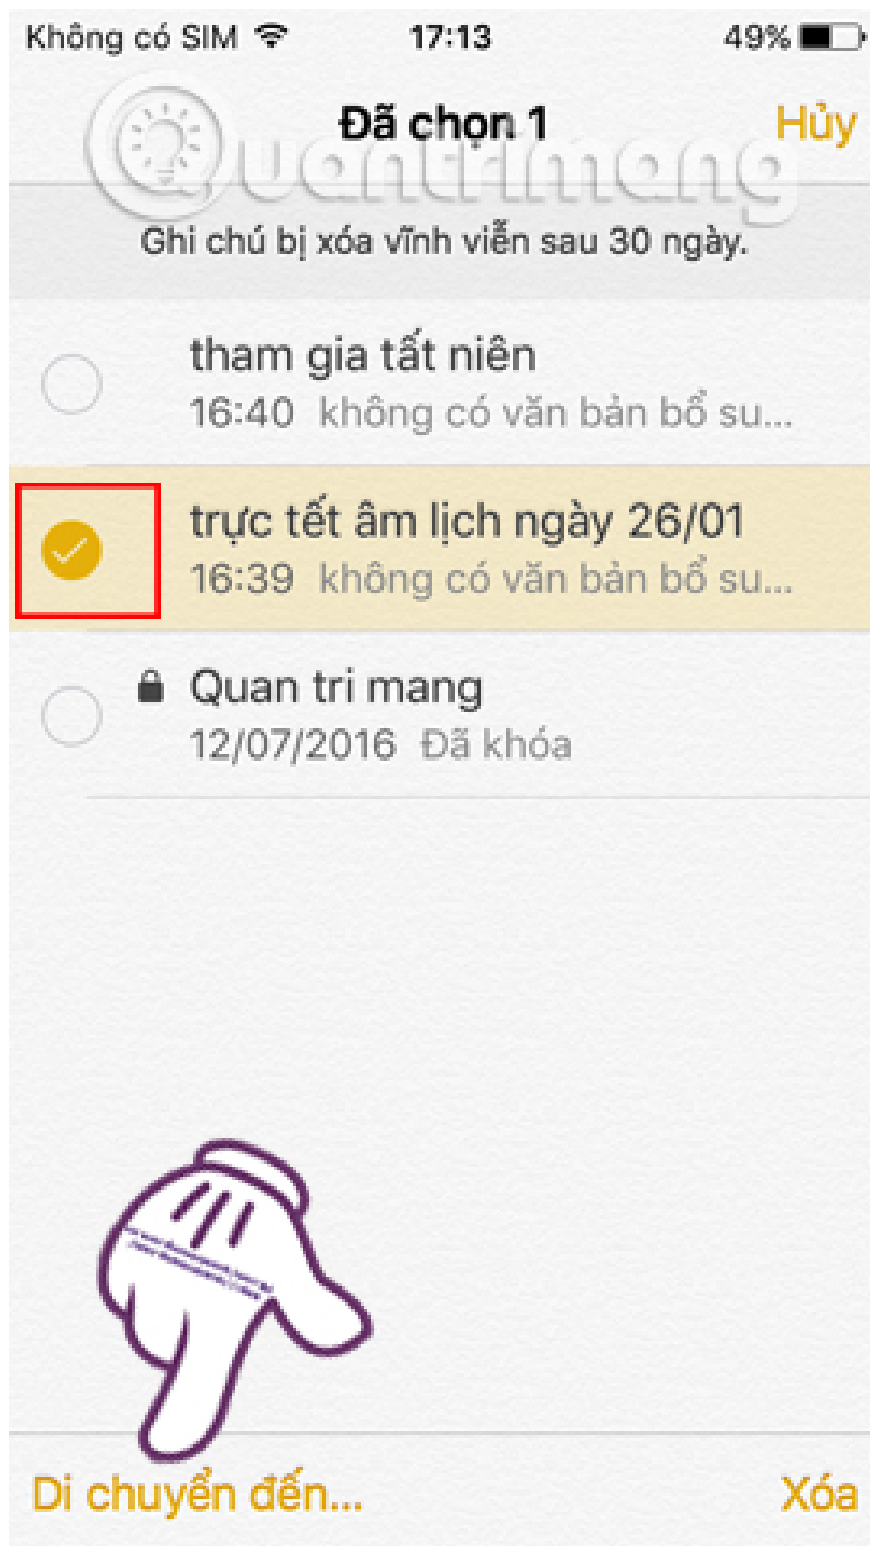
Không có SIM 17:13 49%

Đã chọn 1 Hủy

Quantrimang

Ghi chú bị xóa vĩnh viễn sau 30 ngày.

tham gia tất niên
16:40 không có văn bản bổ su...

trực tết âm lịch ngày 26/01
16:39 không có văn bản bổ su...

Quan tri mang
12/07/2016 Đã khóa

Di chuyển đến... Xóa